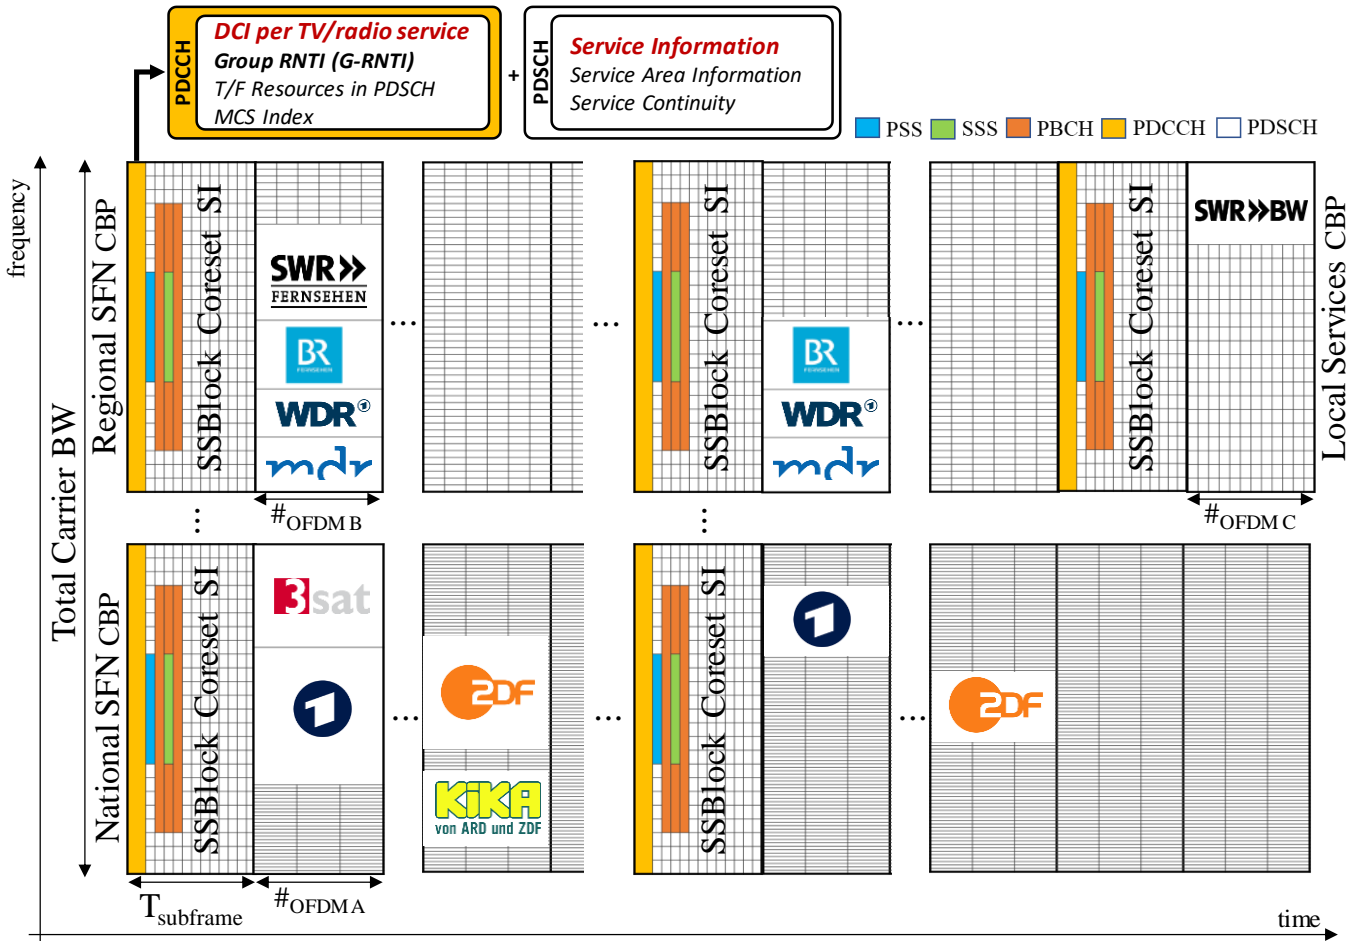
PDCCH
DCI per TV/radio service
Group RNTI (G-RNTI)
T/F Resources in PDSCH
MCS Index

+

PDSCH
Service Information
Service Area Information
Service Continuity

PSS SSS PBCH PDCCH PDSCH

frequency

Total Carrier BW

Regional SFN CBP

SSBlock Coreset SI

SWR FERNSEHEN
BR FERNSEHEN
WDR
mdr

...

...

SSBlock Coreset SI

BR FERNSEHEN
WDR
mdr

...

SSBlock Coreset SI

SWR BW

Local Services CBP

$\#_{\text{OFDM B}}$

$\#_{\text{OFDM C}}$

National SFN CBP

SSBlock Coreset SI

3sat

1

...

2DF

KiKA von ARD und ZDF

...

SSBlock Coreset SI

1

...

2DF

$T_{\text{subframe}}$

$\#_{\text{OFDM A}}$

time